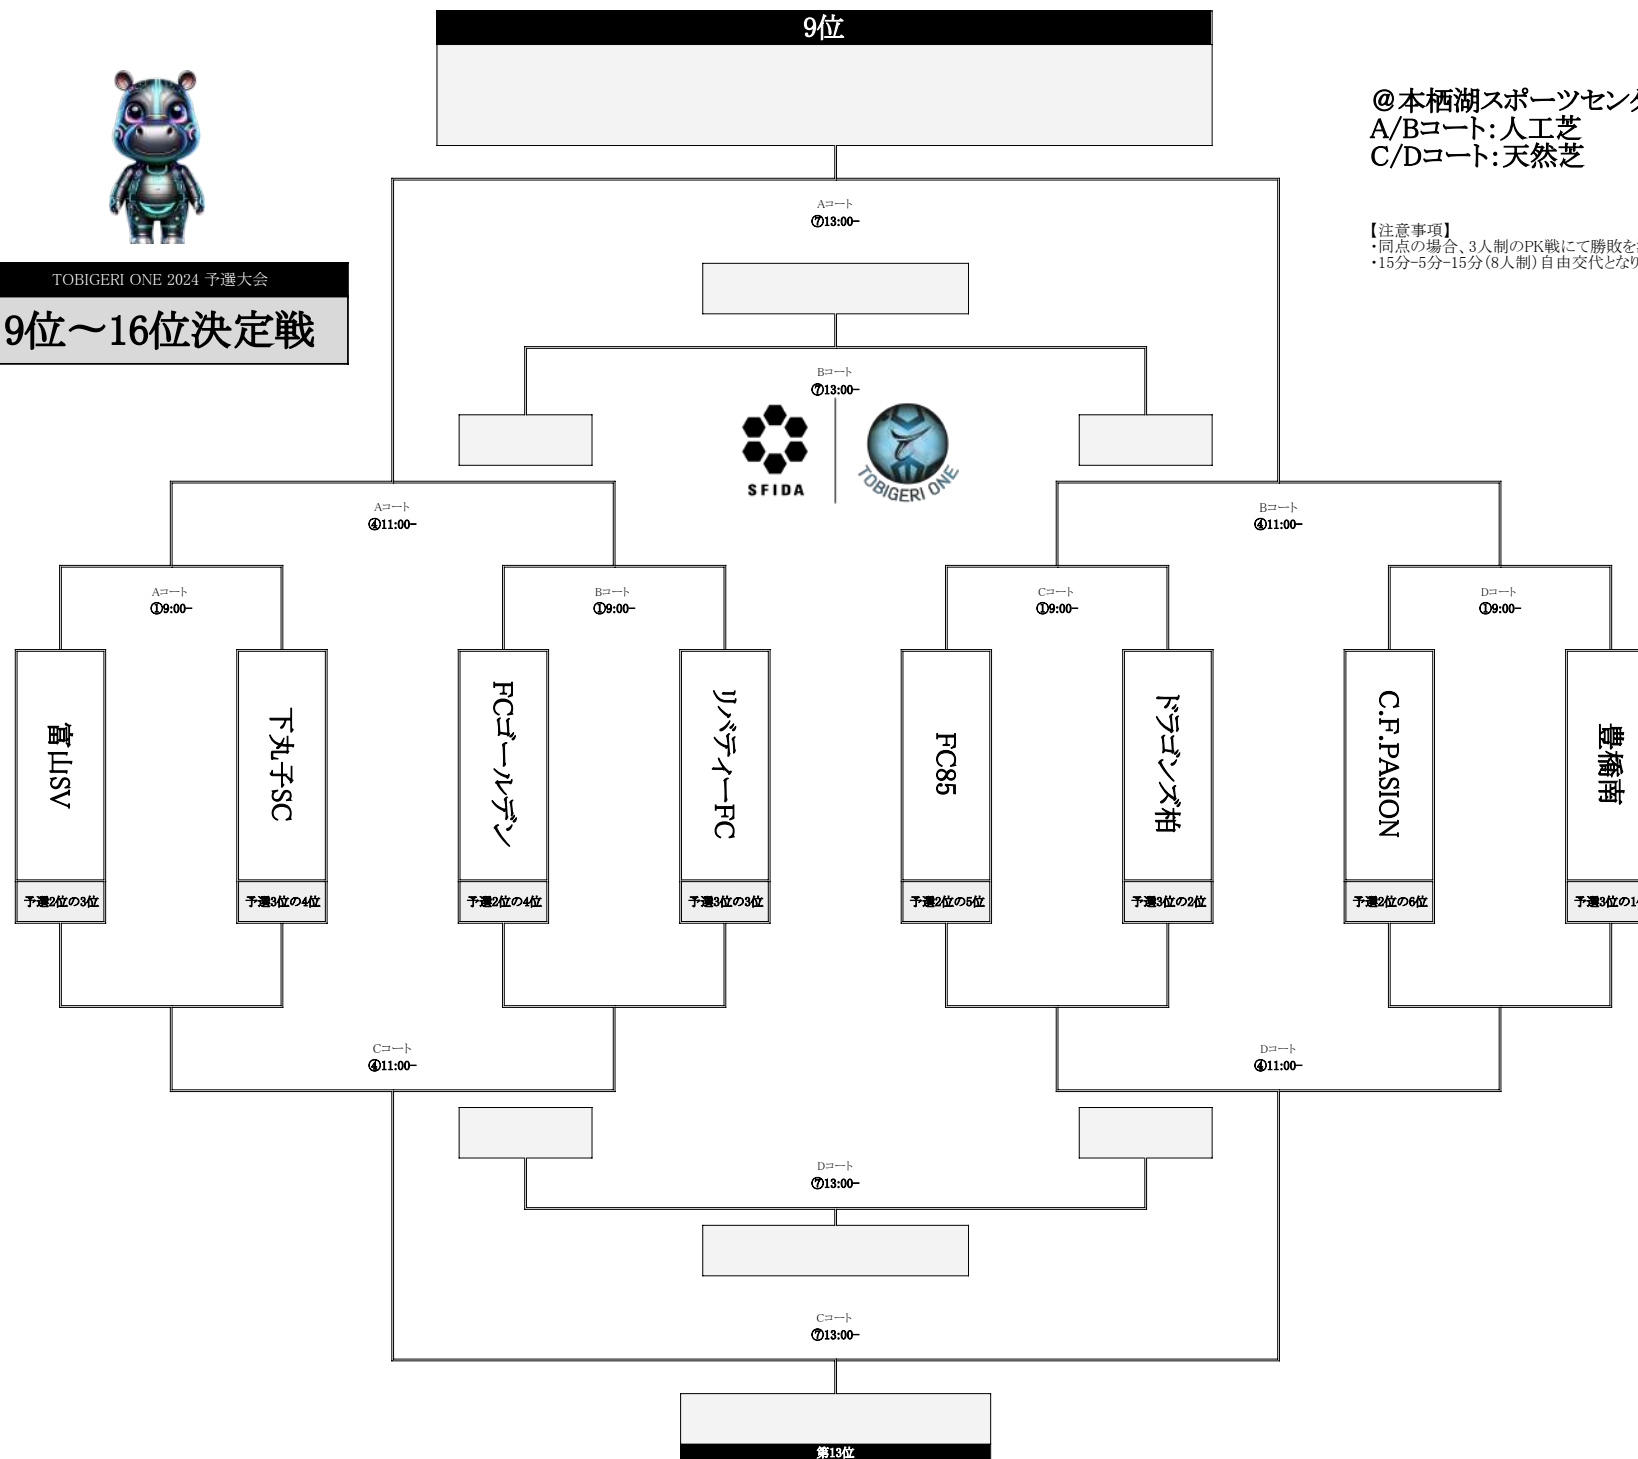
9位

@本栖湖スポーツセン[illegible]
A/Bコート:人工芝
C/Dコート:天然芝

【注意事項】
・同点の場合、3人制のPK戦にて勝敗を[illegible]
・15分-5分-15分(8人制)自由交代となり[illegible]

TOBIGERI ONE 2024 予選大会
9位～16位決定戦

Aコート
⑦13:00~

Bコート
⑦13:00~

SFIDA
TOBIGERI ONE

Aコート
④11:00~

Bコート
④11:00~

Aコート
①9:00~

Bコート
①9:00~

Cコート
①9:00~

Dコート
①9:00~

富山SV
予選2位の3位

下丸子SC
予選3位の4位

FCゴールデン
予選2位の4位

リバティーFC
予選3位の3位

FC85
予選2位の5位

ドラゴンズ柏
予選3位の2位

C.F.PASION
予選2位の6位

豊橋南
予選3位の1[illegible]

Cコート
④11:00~

Dコート
④11:00~

Dコート
⑦13:00~

Cコート
⑦13:00~

第13位